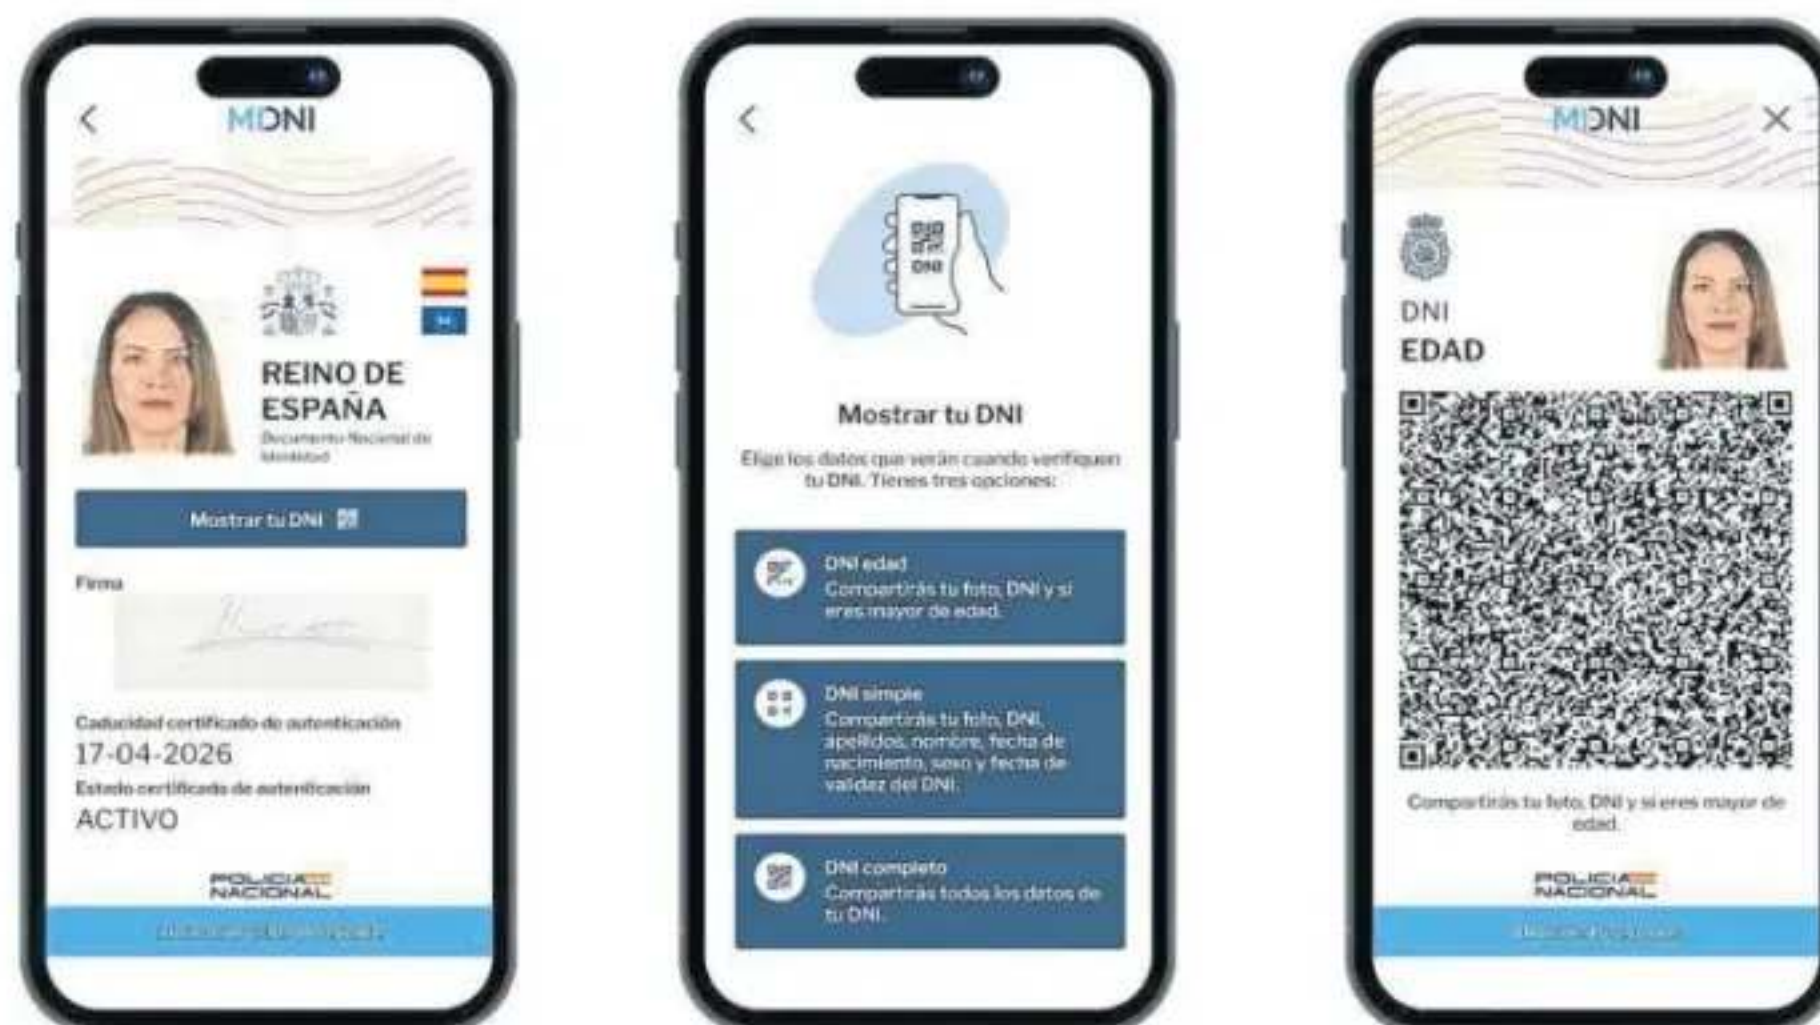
MiDNI

REINO DE ESPAÑA
Documento Nacional de Identidad

Mostrar tu DNI

Firma

Caducidad certificado de autenticación
17-04-2026
Estado certificado de autenticación
ACTIVO

POLICIA NACIONAL

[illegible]

DNI

Mostrar tu DNI

Elige los datos que verán cuando verifiquen tu DNI. Tienes tres opciones:

DNI edad
Compartirás tu foto, DNI y si eres mayor de edad.

DNI simple
Compartirás tu foto, DNI, apellidos, nombre, fecha de nacimiento, sexo y fecha de validez del DNI.

DNI completo
Compartirás todos los datos de tu DNI.

MiDNI

DNI
EDAD

Compartirás tu foto, DNI y si eres mayor de edad.

POLICIA NACIONAL

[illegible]